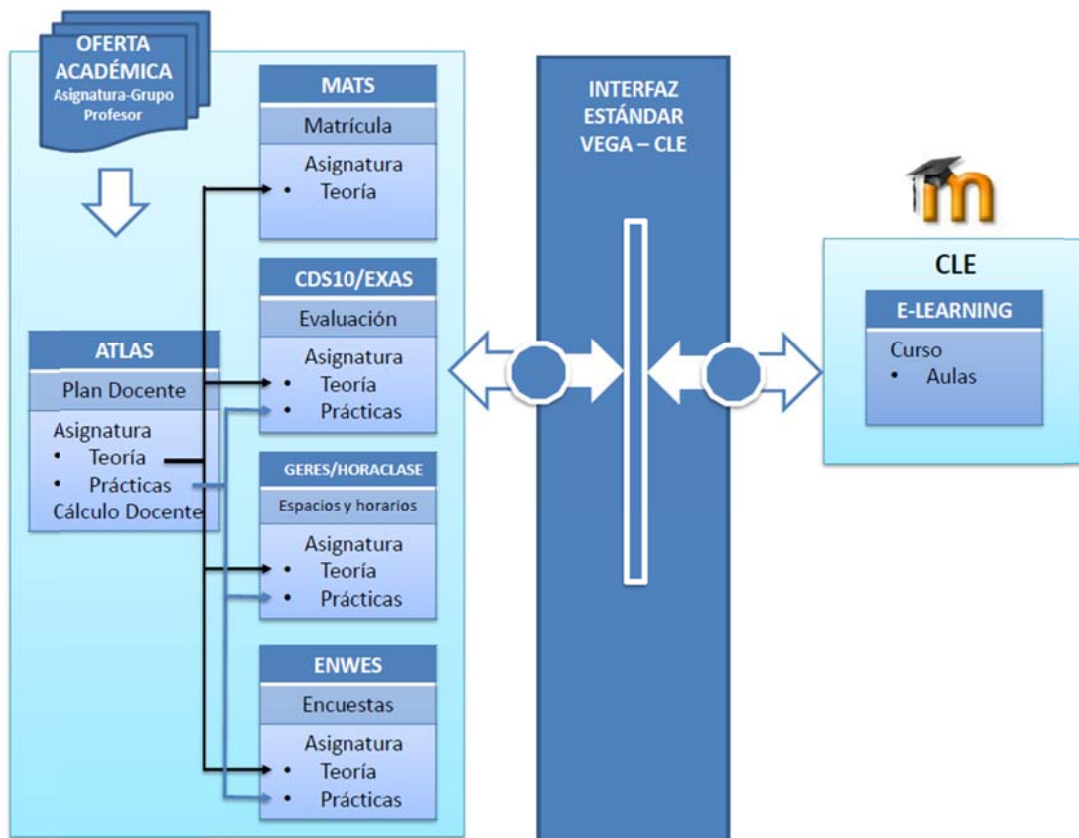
OFERTA ACADÉMICA
Asignatura-Grupo
Profesor

ATLAS
Plan Docente
Asignatura
• Teoría
• Prácticas
Cálculo Docente

MATS
Matrícula
Asignatura
• Teoría

CDS10/EXAS
Evaluación
Asignatura
• Teoría
• Prácticas

GERES/HORACLASE
Espacios y horarios
Asignatura
• Teoría
• Prácticas

ENWES
Encuestas
Asignatura
• Teoría
• Prácticas

INTERFAZ ESTÁNDAR VEGA – CLE

m

CLE
E-LEARNING
Curso
• Aulas